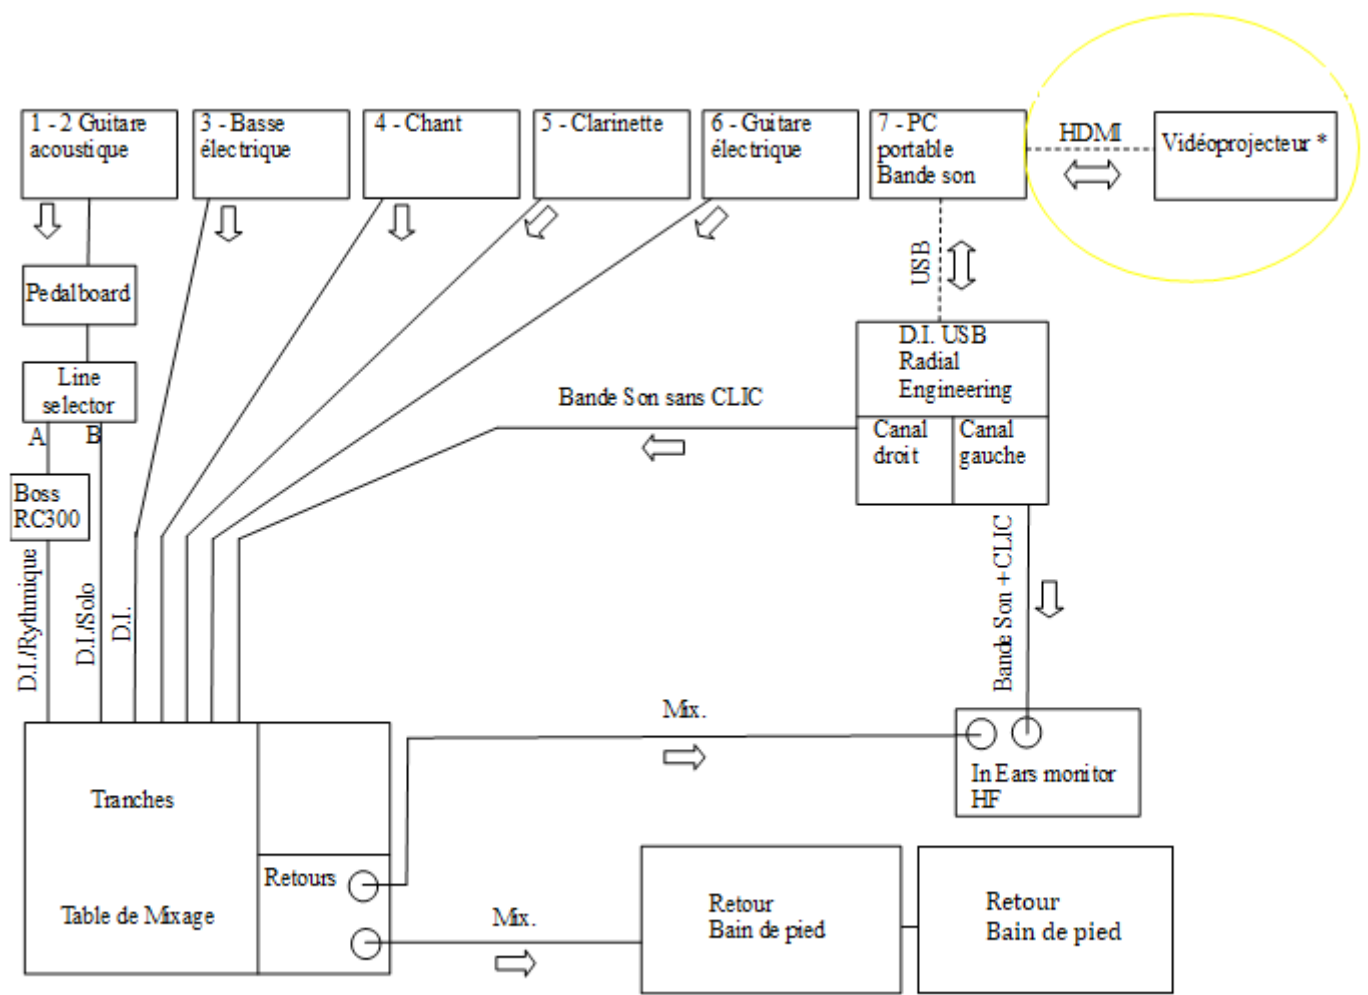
1 - 2 Guitare acoustique

3 - Basse électrique

4 - Chant

5 - Clarinette

6 - Guitare électrique

7 - PC portable Bande son

HDMI

Vidéoprojecteur *

USB

Pedalboard

Line selector

A B

Boss RC300

D.I. USB Radial Engineering

Canal droit

Canal gauche

Bande Son sans CLIC

D.I./Rythmique

D.I./Solo

D.I.

Bande Son + CLIC

Mix.

In Ears monitor HF

Tranches

Table de Mixage

Retours

Mix.

Retour Bain de pied

Retour Bain de pied